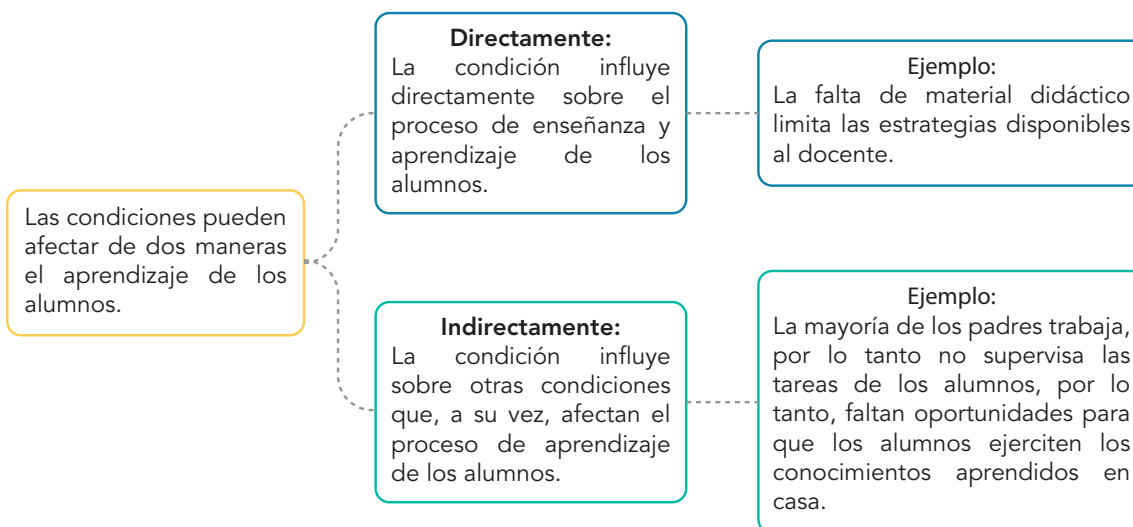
Las condiciones pueden afectar de dos maneras el aprendizaje de los alumnos.

Directamente:
La condición influye directamente sobre el proceso de enseñanza y aprendizaje de los alumnos.

Ejemplo:
La falta de material didáctico limita las estrategias disponibles al docente.

Indirectamente:
La condición influye sobre otras condiciones que, a su vez, afectan el proceso de aprendizaje de los alumnos.

Ejemplo:
La mayoría de los padres trabaja, por lo tanto no supervisa las tareas de los alumnos, por lo tanto, faltan oportunidades para que los alumnos ejerciten los conocimientos aprendidos en casa.